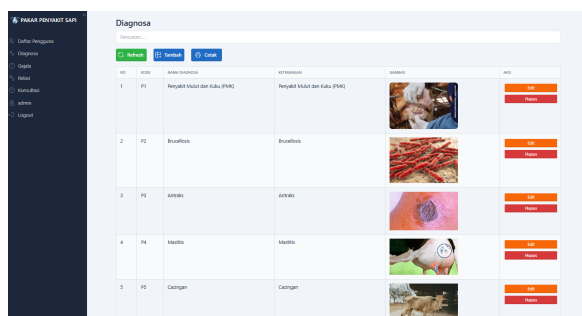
PAKAR PENYAKIT SAPI

Daftar Pengguna
Diagnosa
Gejala
Relasi
Konsultasi
admin
Logout

Diagnosa

Pencarian...

Refresh
Tambah
Cetak

| NO | KODE | NAMA DIAGNOSA | KETERANGAN | GAMBAR | AKSI |
|---|---|---|---|---|---|
| 1 | P1 | Penyakit Mulut dan Kuku (PMK) | Penyakit Mulut dan Kuku (PMK) | | Edit Hapus |
| 2 | P2 | Brucellosis | Brucellosis | | Edit Hapus |
| 3 | P3 | Antraks | Antraks | | Edit Hapus |
| 4 | P4 | Mastitis | Mastitis | | Edit Hapus |
| 5 | P5 | Cacingan | Cacingan | | Edit Hapus |